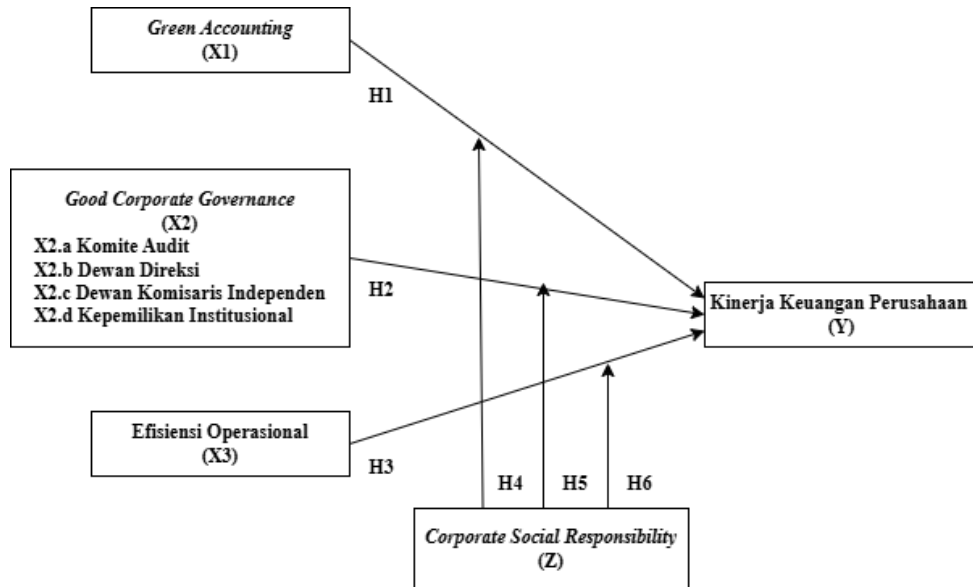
Green Accounting
(X1)

H1

Good Corporate Governance
(X2)
X2.a Komite Audit
X2.b Dewan Direksi
X2.c Dewan Komisaris Independen
X2.d Kepemilikan Institusional

H2

Kinerja Keuangan Perusahaan
(Y)

Efisiensi Operasional
(X3)

H3

H4

H5

H6

Corporate Social Responsibility
(Z)